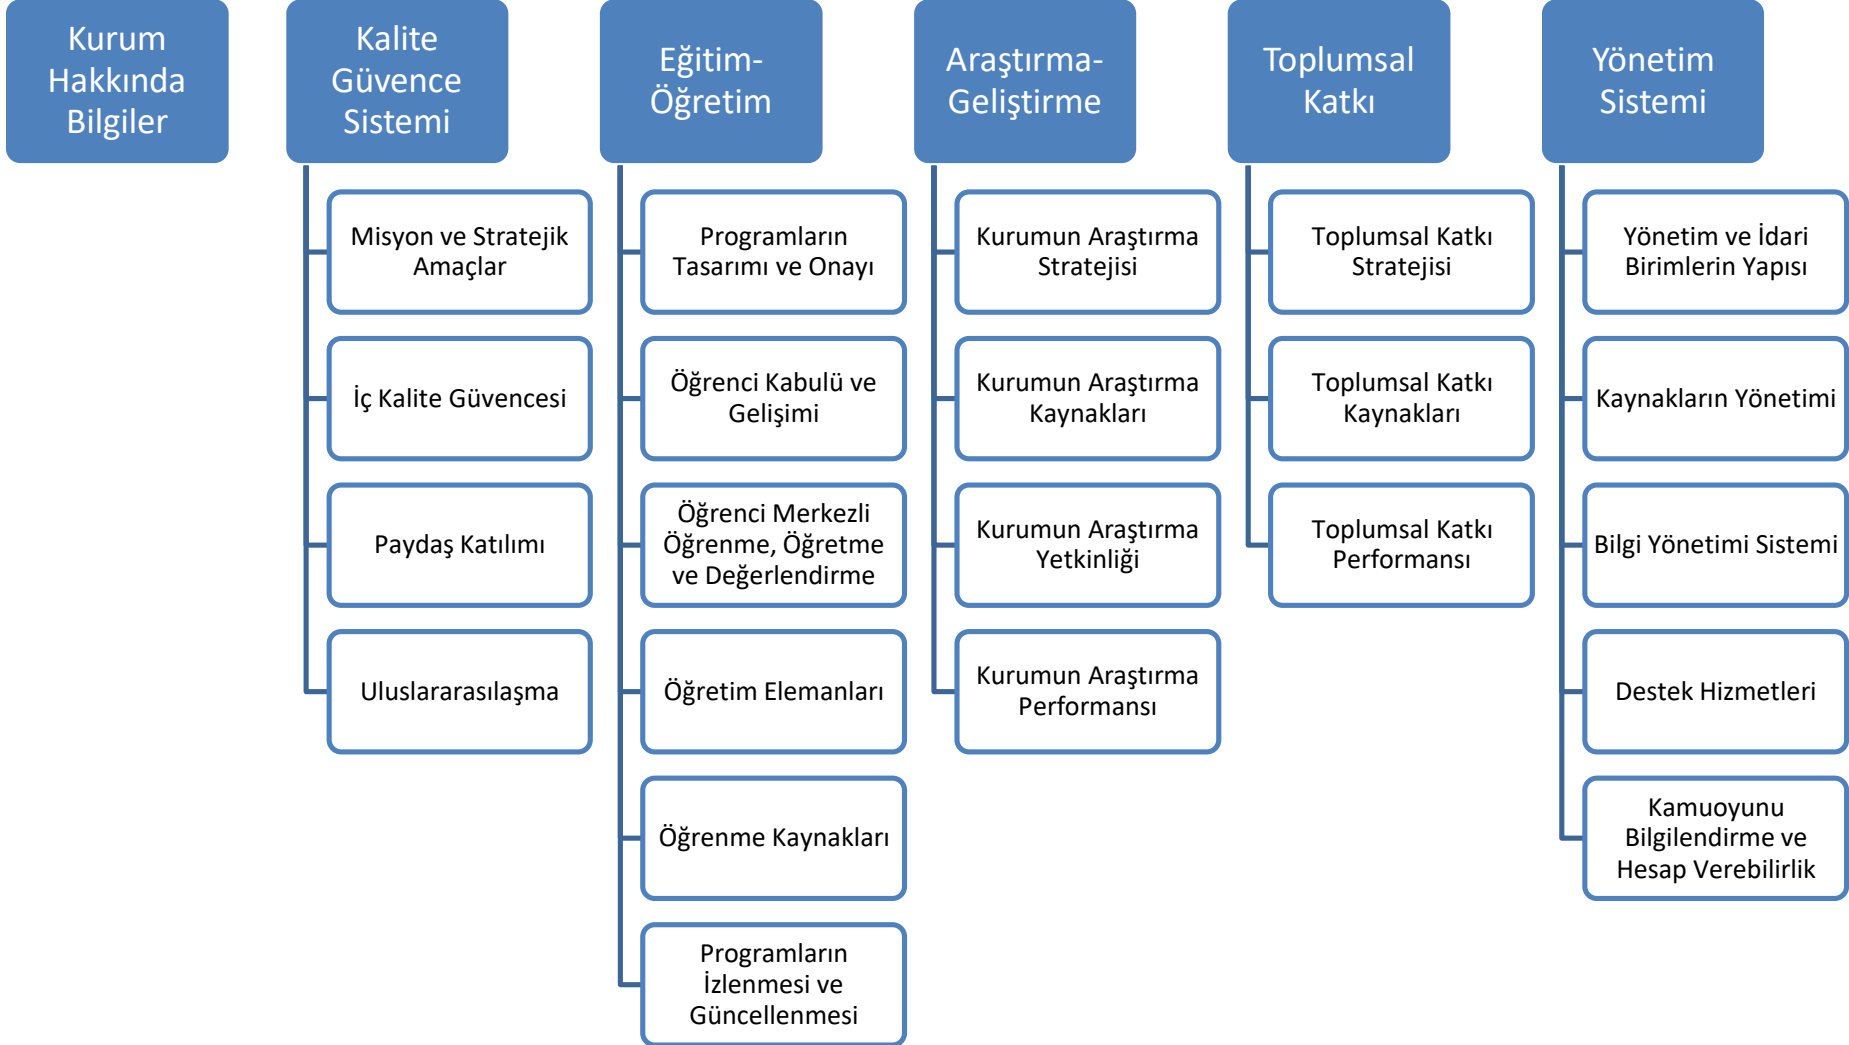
Kurum Hakkında Bilgiler

Kalite Güvence Sistemi

Misyon ve Stratejik Amaçlar

İç Kalite Güvencesi

Paydaş Katılımı

Uluslararasılaşma

Eğitim-Öğretim

Programların Tasarımı ve Onayı

Öğrenci Kabulü ve Gelişimi

Öğrenci Merkezli Öğrenme, Öğretme ve Değerlendirme

Öğretim Elemanları

Öğrenme Kaynakları

Programların İzlenmesi ve Güncellenmesi

Araştırma-Geliştirme

Kurumun Araştırma Stratejisi

Kurumun Araştırma Kaynakları

Kurumun Araştırma Yetkinliği

Kurumun Araştırma Performansı

Toplumsal Katkı

Toplumsal Katkı Stratejisi

Toplumsal Katkı Kaynakları

Toplumsal Katkı Performansı

Yönetim Sistemi

Yönetim ve İdari Birimlerin Yapısı

Kaynakların Yönetimi

Bilgi Yönetimi Sistemi

Destek Hizmetleri

Kamuoyunu Bilgilendirme ve Hesap Verebilirlik